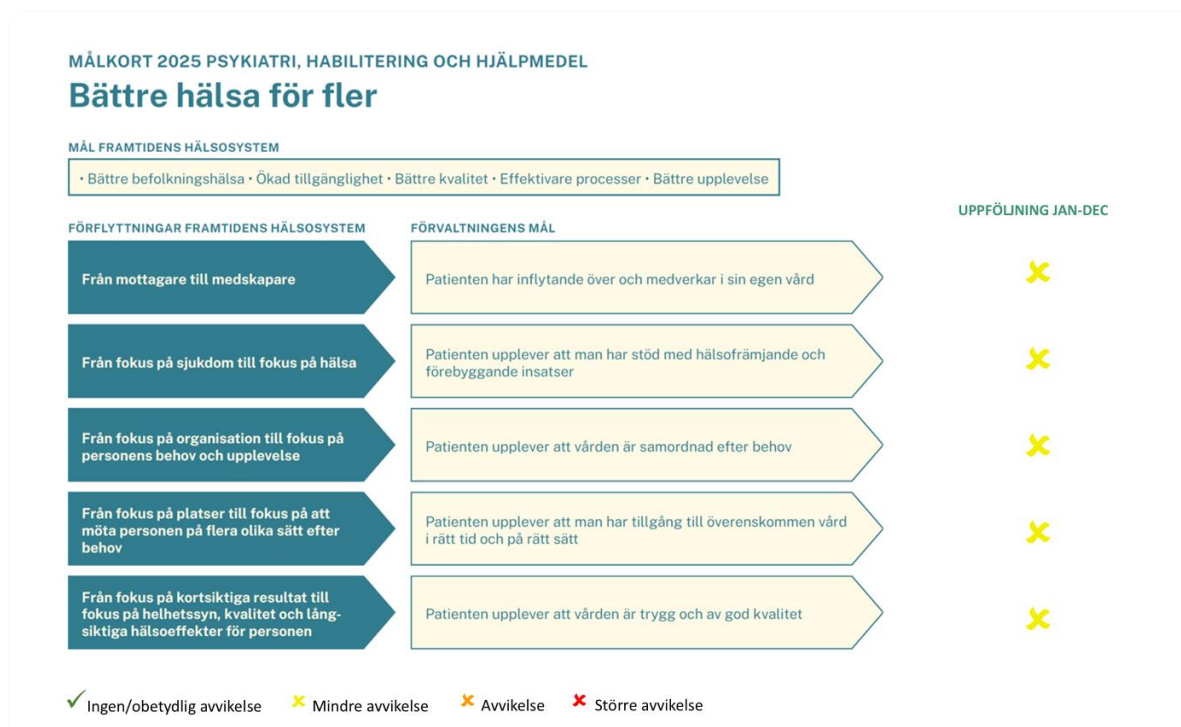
MÅLKORT 2025 PSYKIATRI, HABILITERING OCH HJÄLPMEDEL

Bättre hälsa för fler

MÅL FRAMTIDENS HÄLSOSYSTEM

• Bättre befolkningshälsa • Ökad tillgänglighet • Bättre kvalitet • Effektivare processer • Bättre upplevelse

UPPFÖLJNING JAN-DEC

| FÖRFLYTTNINGAR FRAMTIDENS HÄLSOSYSTEM | FÖRVALTNINGENS MÅL |
|---|---|
| Från mottagare till medskapare | Patienten har inflytande över och medverkar i sin egen vård |
| Från fokus på sjukdom till fokus på hälsa | Patienten upplever att man har stöd med hälsofrämjande och förebyggande insatser |
| Från fokus på organisation till fokus på personens behov och upplevelse | Patienten upplever att vården är samordnad efter behov |
| Från fokus på platser till fokus på att möta personen på flera olika sätt efter behov | Patienten upplever att man har tillgång till överenskommen vård i rätt tid och på rätt sätt |
| Från fokus på kortsiktiga resultat till fokus på helhetssyn, kvalitet och långsiktiga hälsoeffekter för personen | Patienten upplever att vården är trygg och av god kvalitet |

Ingen/obetydlig avvikelse Mindre avvikelse Avvikelse Större avvikelse